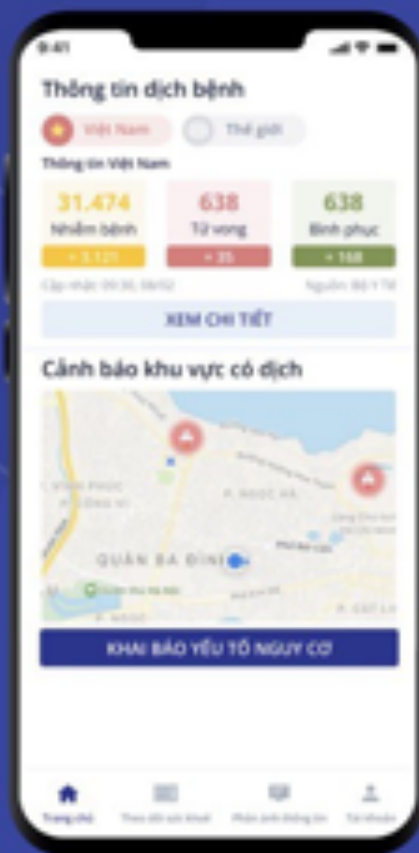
9:41

Thông tin dịch bệnh

Việt Nam

Thế giới

Thông tin Việt Nam

31.474
Nhiễm bệnh
+ 3.121

638
Tử vong
+ 35

638
Bình phục
+ 168

Cập nhật 09:30, 08/02

Nguồn: Bộ Y Tế

XEM CHI TIẾT

Cảnh báo khu vực có dịch

P. NGỌC HÀ

QUẬN BA ĐÌNH

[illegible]

KHAI BÁO YẾU TỐ NGUY CƠ

Trang chủ

Theo dõi sức khoẻ

Phản ánh thông tin

Tài khoản